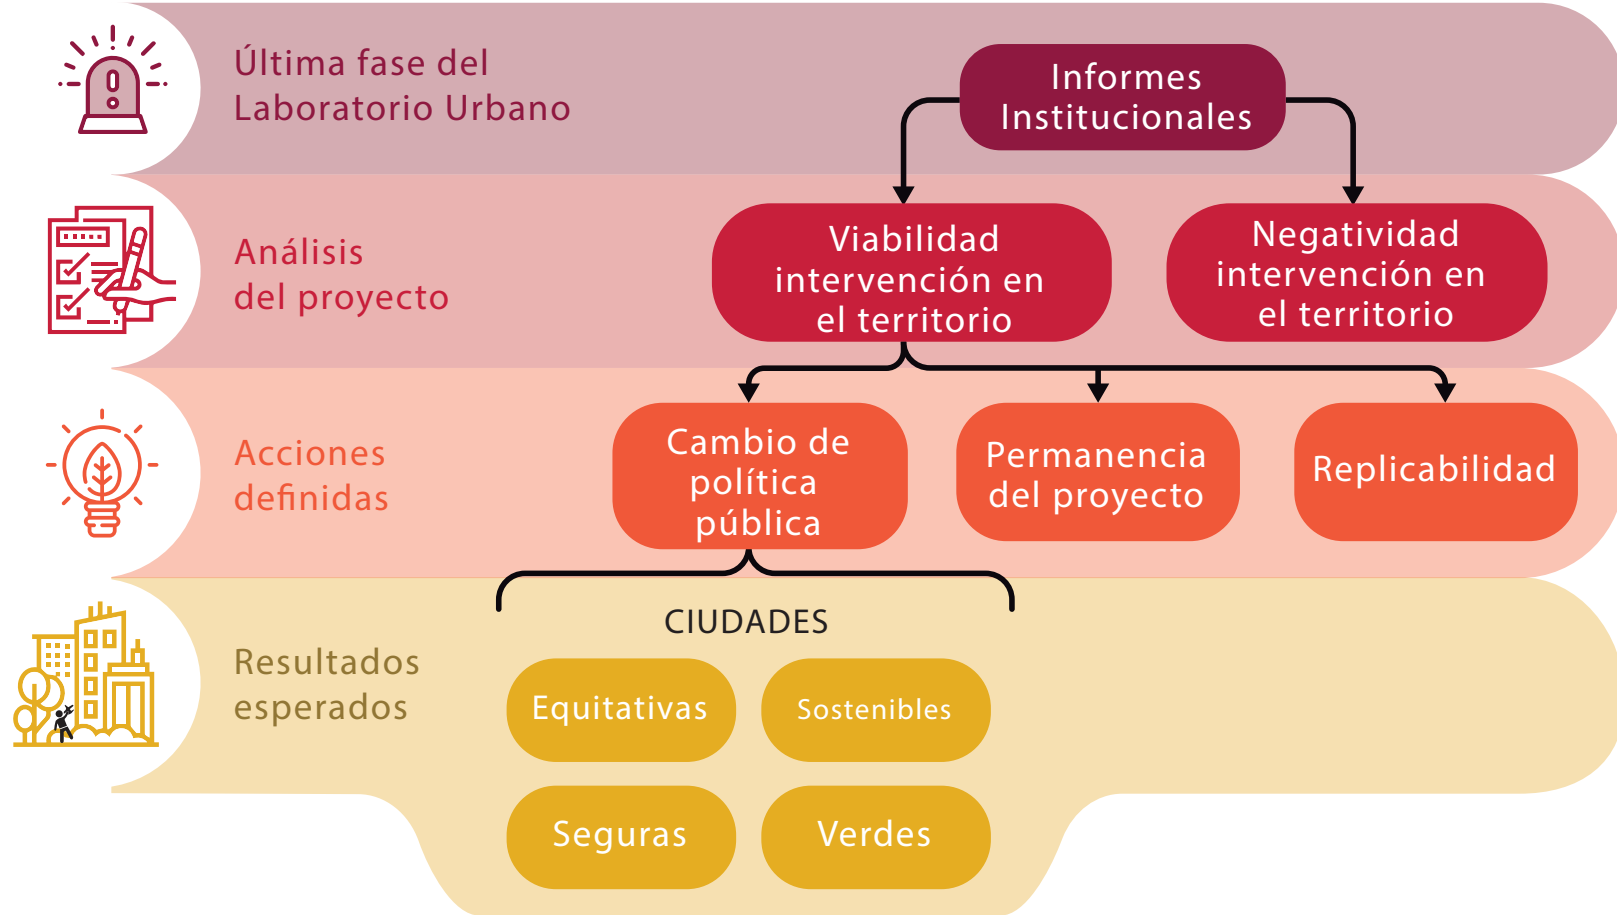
Última fase del Laboratorio Urbano

Informes Institucionales

Análisis del proyecto

Viabilidad intervención en el territorio

Negatividad intervención en el territorio

Acciones definidas

Cambio de política pública

Permanencia del proyecto

Replicabilidad

Resultados esperados

CIUDADES

Equitativas

Sostenibles

Seguras

Verdes